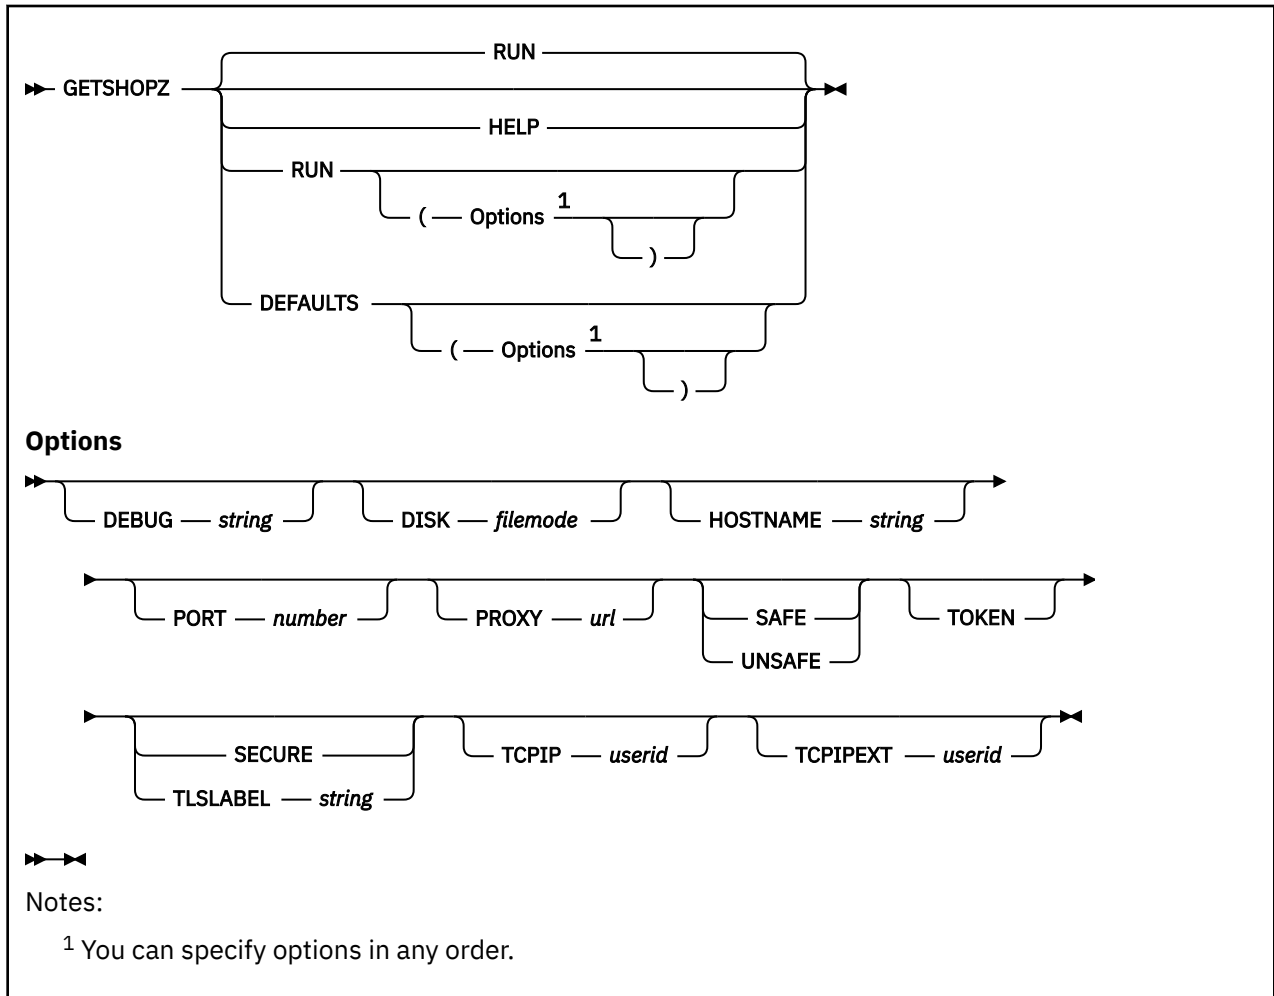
GETSHOPZ
RUN
HELP
RUN
( Options $^1$
)
DEFAULTS
( Options $^1$
)

Options

DEBUG string
DISK filemode
HOSTNAME string
PORT number
PROXY url
SAFE
UNSAFE
TOKEN
SECURE
TLSLABEL string
TCPIP userid
TCPIPEXT userid

Notes:

$^1$ You can specify options in any order.